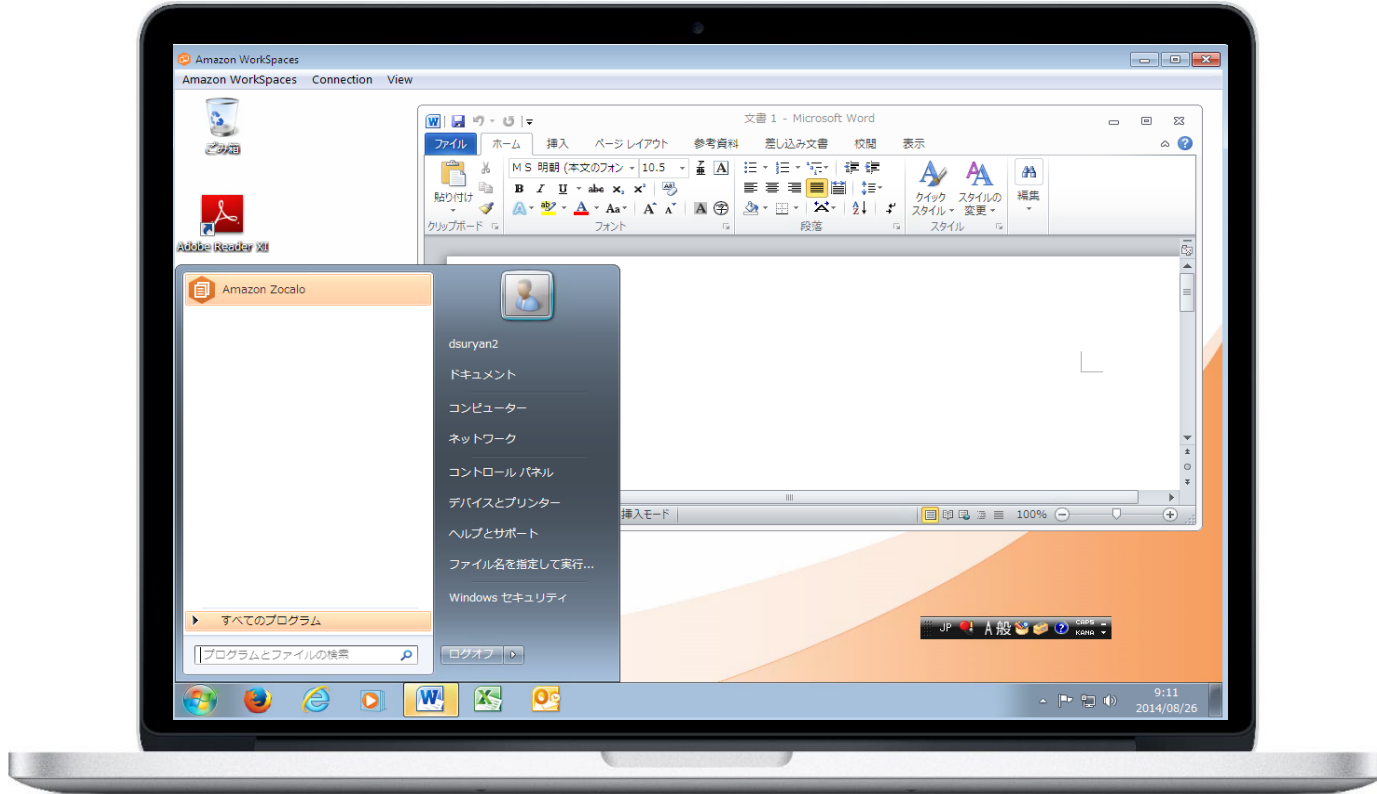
Amazon WorkSpaces
Amazon WorkSpaces Connection View

ごみ箱

Adobe Reader XI

W
文書 1 - Microsoft Word
ファイル ホーム 挿入 ページ レイアウト 参考資料 差し込み文書 校閲 表示
貼り付け
クリップボード
ＭＳ 明朝 (本文のフォン 10.5
B I U abc $x_2$ $x^2$
A Aa A A A
フォント
段落
クイック スタイル
スタイルの 変更
スタイル
編集

挿入モード
100%

Amazon Zocalo
dsuryan2
ドキュメント
コンピューター
ネットワーク
コントロール パネル
デバイスとプリンター
ヘルプとサポート
ファイル名を指定して実行...
Windows セキュリティ
すべてのプログラム
プログラムとファイルの検索
ログオフ

JP A 般 CAPS KANA

9:11
2014/08/26